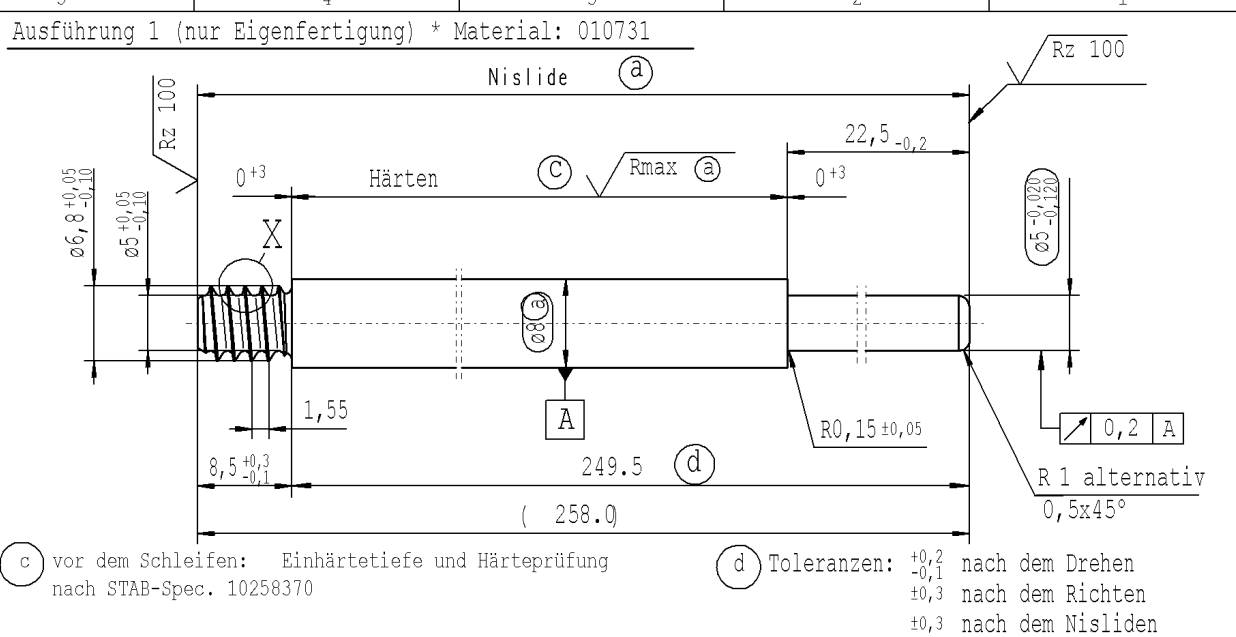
Ausführung 1 (nur Eigenfertigung) * Material: 010731

Nislide (a)

Rz 100

Rz 100

$22,5_{-0,2}$

$0^{+3}$

Härten

(c)

Rmax (a)

$0^{+3}$

$ø6,8^{+0,05}_{-0,10}$

$ø5^{+0,05}_{-0,10}$

X

$ø5^{-0,020}_{-0,120}$

ø8 (a)

1,55

A

R0,15 ±0,05

0,2 A

$8,5^{+0,3}_{-0,1}$

249.5 (d)

R 1 alternativ

0,5x45°

( 258.0)

(c) vor dem Schleifen: Einhärtetiefe und Härteprüfung nach STAB-Spec. 10258370

(d) Toleranzen: $^{+0,2}_{-0,1}$ nach dem Drehen
±0,3 nach dem Richten
±0,3 nach dem Nisliden